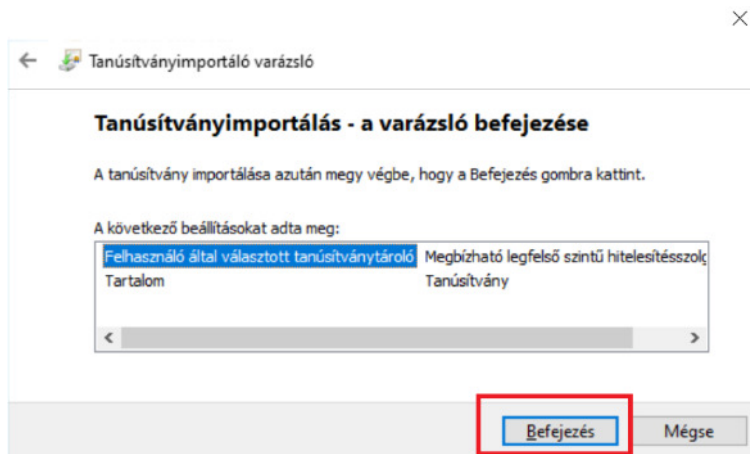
Tanúsítványimportáló varázsló

Tanúsítványimportálás - a varázsló befejezése

A tanúsítvány importálása azután megy végbe, hogy a Befejezés gombra kattint.

A következő beállításokat adta meg:

| | |
|---|---|
| Felhasználó által választott tanúsítványtároló | Megbízható legfelső szintű hitelesítésszolg |
| Tartalom | Tanúsítvány |

Befejezés

Mégse